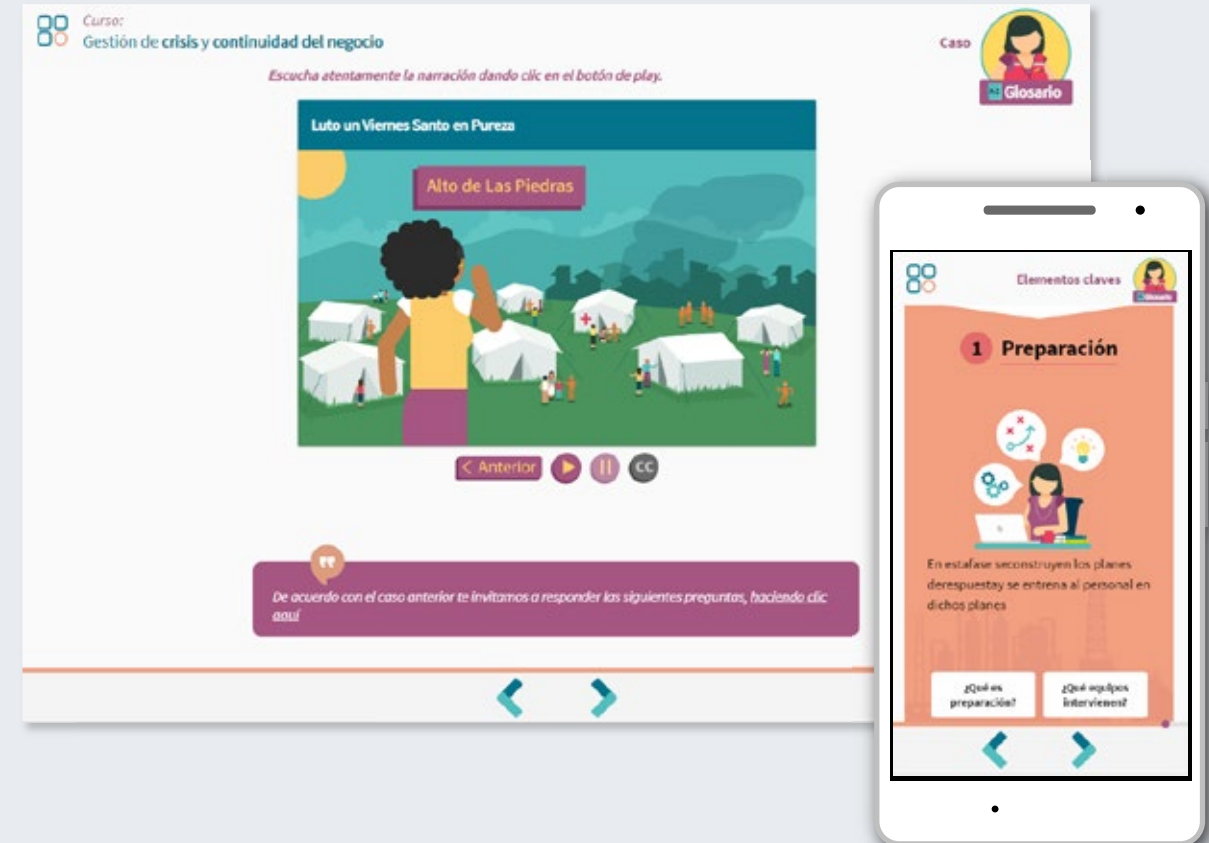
Curso:
Gestión de crisis y continuidad del negocio

Caso

Glosario

Escucha atentamente la narración dando clic en el botón de play.

Luto un Viernes Santo en Pureza

Alto de Las Piedras

< Anterior

CC

De acuerdo con el caso anterior te invitamos a responder las siguientes preguntas, haciendo clic aquí

Elementos claves

Glosario

1 Preparación

En estafase seconstruyen los planes derespuestay se entrena al personal en dichos planes

¿Qué es preparación?

¿Qué equipos intervienen?